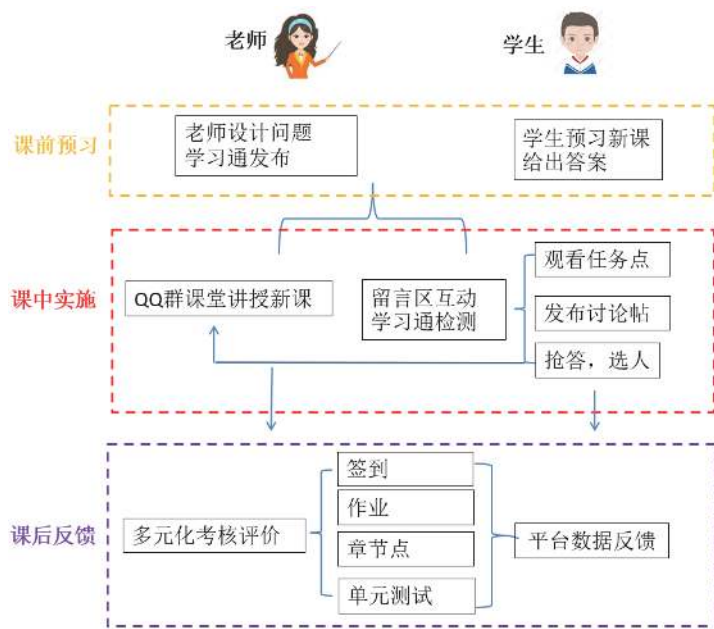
老师

学生

课前预习

老师设计问题
学习通发布

学生预习新课
给出答案

课中实施

QQ群课堂讲授新课

留言区互动
学习通检测

观看任务点

发布讨论帖

抢答，选人

课后反馈

多元化考核评价

签到

作业

章节点

单元测试

平台数据反馈